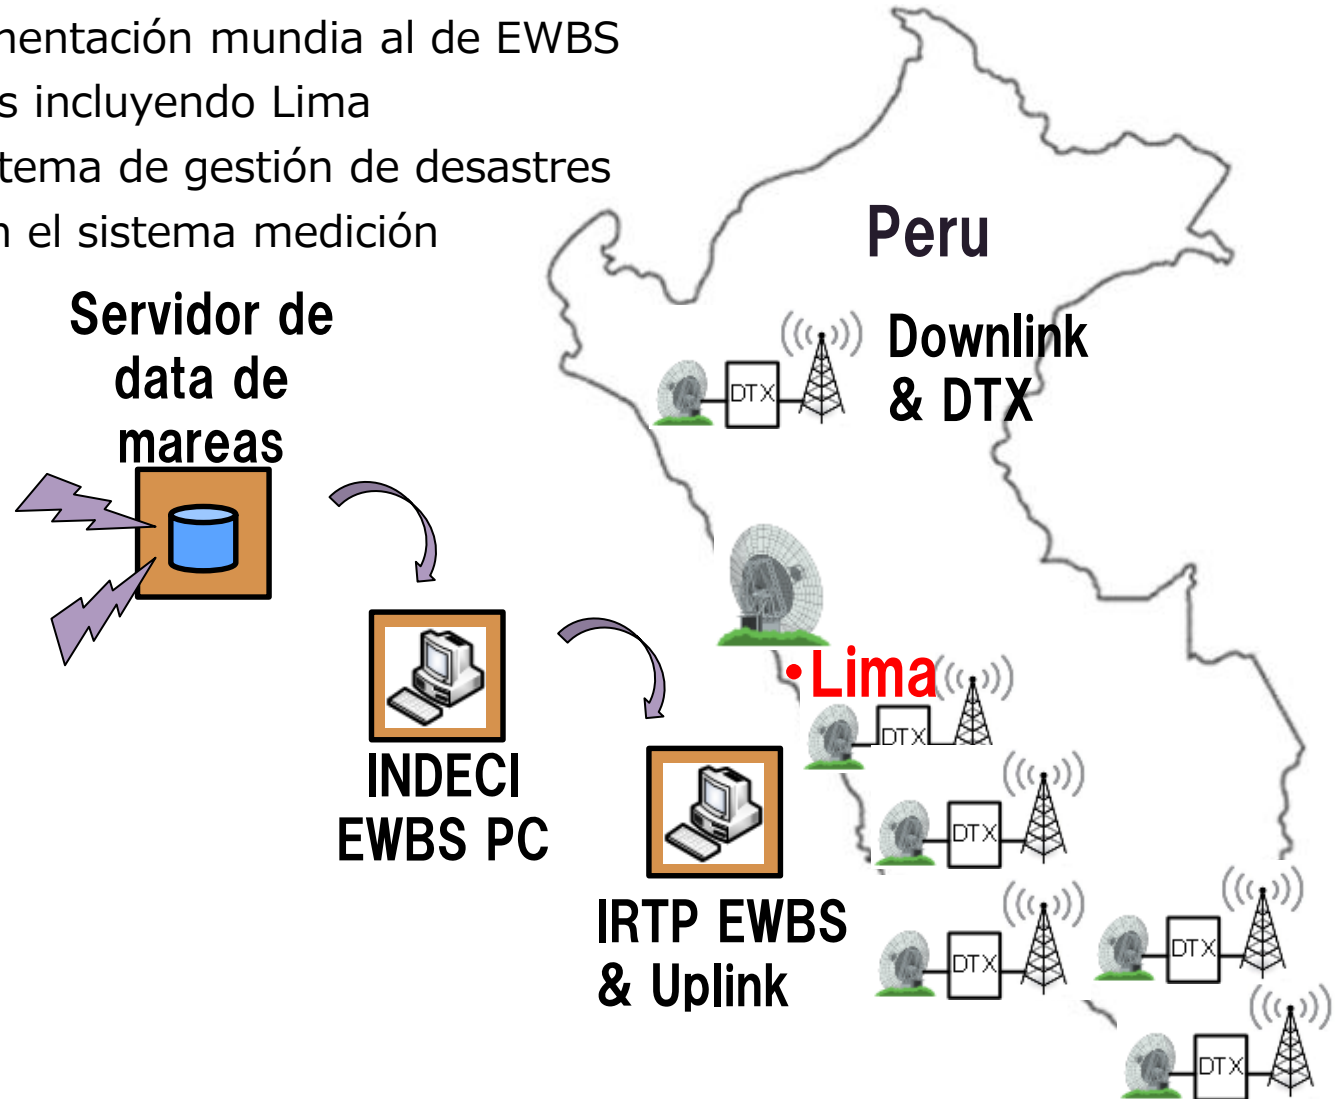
nentación mundia al de EWBS
s incluyendo Lima
tema de gestión de desastres
n el sistema medición

Peru

Downlink & DTX

Servidor de data de mareas

DTX

INDECI EWBS PC

•Lima

DTX

DTX

IRTP EWBS & Uplink

DTX

DTX

DTX